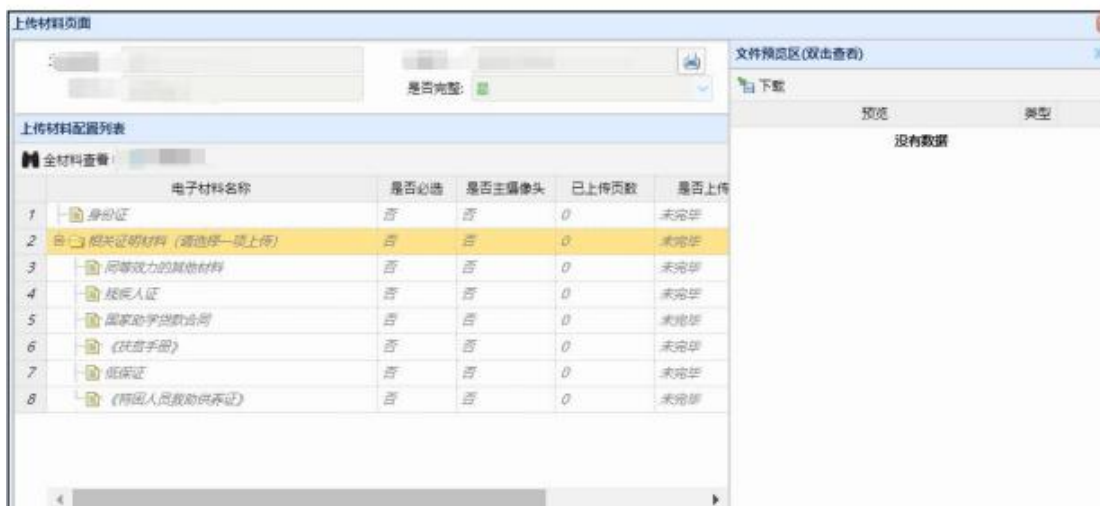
上传材料页面

是否完整:

上传材料配置列表

全材料查看:

文件预览区(双击查看)

下载

| 预览 | 类型 |
|---|---|
| 没有数据 | |

| | 电子材料名称 | 是否必选 | 是否主摄像头 | 已上传页数 | 是否上传 |
|---|---|---|---|---|---|
| 1 | 身份证 | 否 | 否 | 0 | 未完毕 |
| 2 | 相关证明材料(请选择一项上传) | 否 | 否 | 0 | 未完毕 |
| 3 | 同等效力的其他材料 | 否 | 否 | 0 | 未完毕 |
| 4 | 残疾人证 | 否 | 否 | 0 | 未完毕 |
| 5 | 国家助学贷款合同 | 否 | 否 | 0 | 未完毕 |
| 6 | 《扶贫手册》 | 否 | 否 | 0 | 未完毕 |
| 7 | 低保证 | 否 | 否 | 0 | 未完毕 |
| 8 | 《特困人员救助供养证》 | 否 | 否 | 0 | 未完毕 |